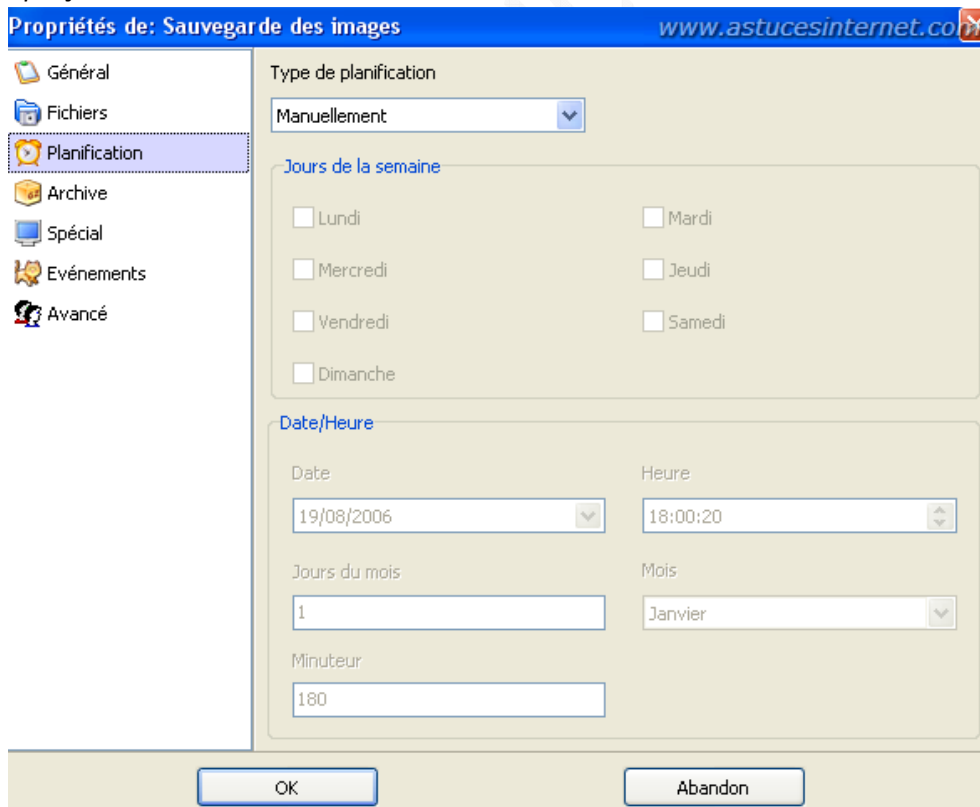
Propriétés de: Sauvegarde des images
www.astucesinternet.co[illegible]

Général
Fichiers
Planification
Archive
Spécial
Evénements
Avancé

Type de planification
Manuellement

Jours de la semaine
Lundi
Mardi
Mercredi
Jeudi
Vendredi
Samedi
Dimanche

Date/Heure
Date
19/08/2006
Heure
18:00:20
Jours du mois
1
Mois
Janvier
Minuteur
180

OK
Abandon